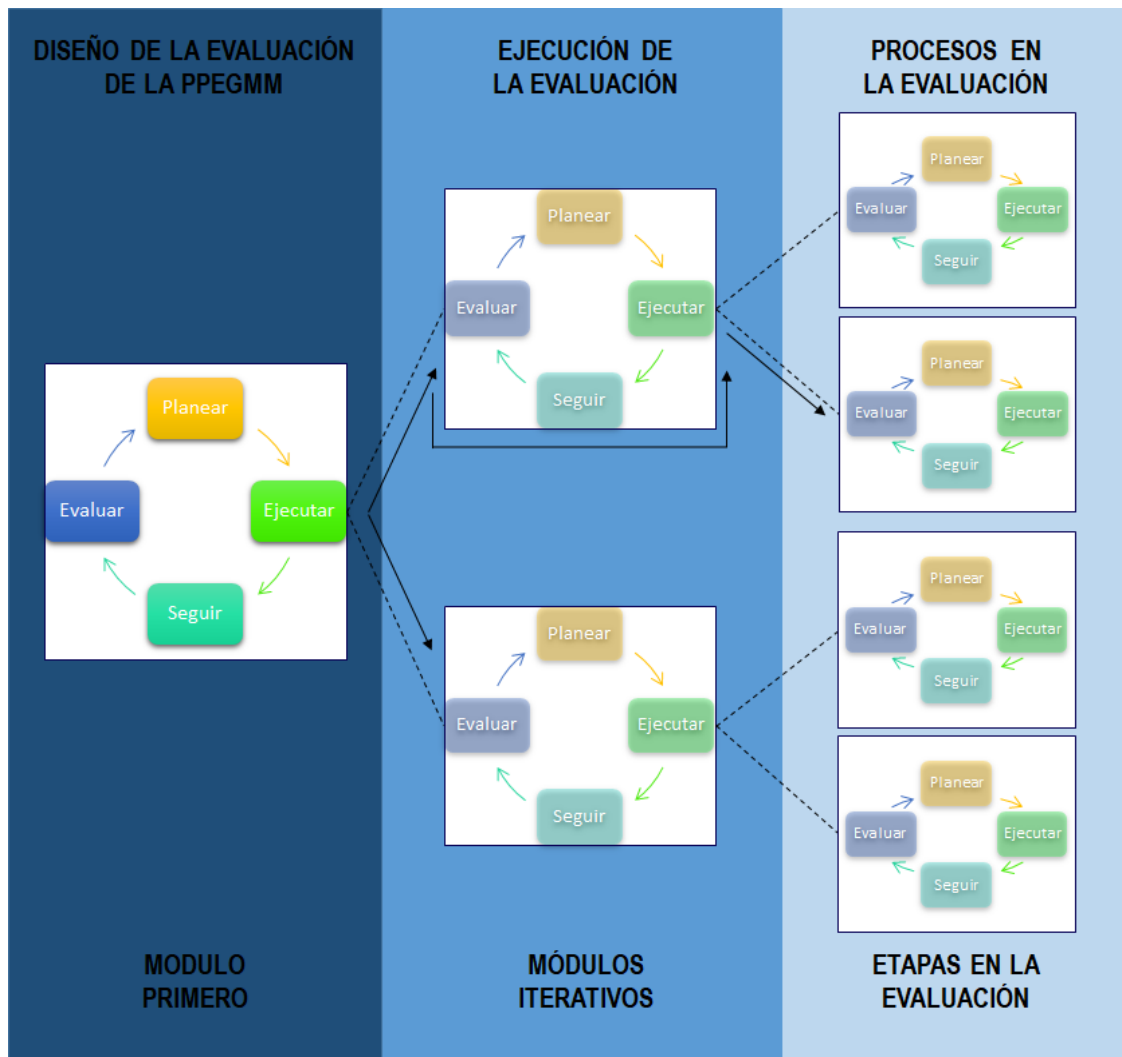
DISEÑO DE LA EVALUACIÓN DE LA PPEGMM

Planear
Ejecutar
Seguir
Evaluar

MODULO PRIMERO

EJECUCIÓN DE LA EVALUACIÓN

Planear
Ejecutar
Seguir
Evaluar

Planear
Ejecutar
Seguir
Evaluar

MÓDULOS ITERATIVOS

PROCESOS EN LA EVALUACIÓN

Planear
Ejecutar
Seguir
Evaluar

Planear
Ejecutar
Seguir
Evaluar

Planear
Ejecutar
Seguir
Evaluar

Planear
Ejecutar
Seguir
Evaluar

ETAPAS EN LA EVALUACIÓN